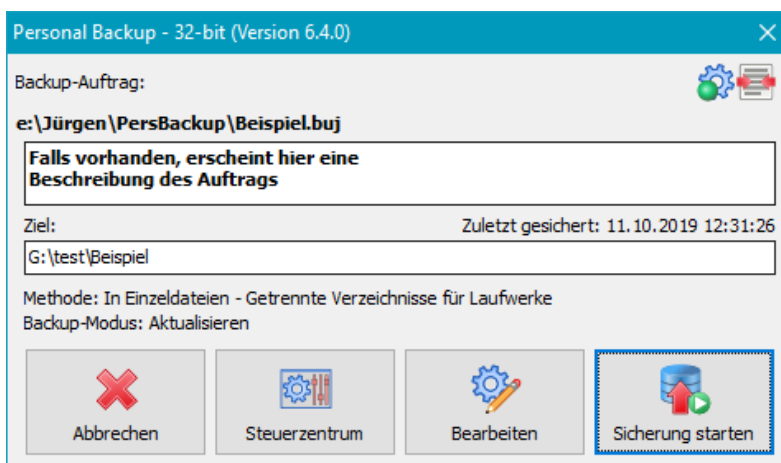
Personal Backup - 32-bit (Version 6.4.0)

Backup-Auftrag:

e:\Jürgen\PersBackup\Beispiel.buj

Falls vorhanden, erscheint hier eine
Beschreibung des Auftrags

Ziel:

Zuletzt gesichert: 11.10.2019 12:31:26

G:\test\Beispiel

Methode: In Einzeldateien - Getrennte Verzeichnisse für Laufwerke
Backup-Modus: Aktualisieren

Abbrechen

Steuerzentrum

Bearbeiten

Sicherung starten